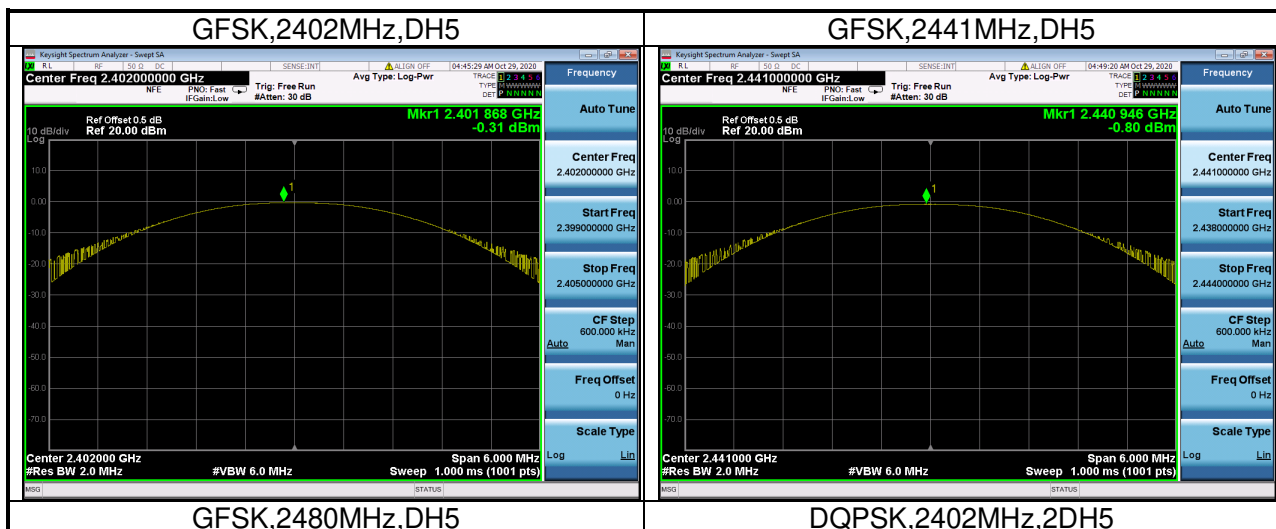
| GFSK,2402MHz,DH5 | GFSK,2441MHz,DH5 |
|---|---|

Keysight Spectrum Analyzer - Swept SA
RL RF 50 Ω DC SENSE:INT ALIGN OFF 04:45:29 AM Oct 29, 2020
Center Freq 2.402000000 GHz
NFE PNO: Fast IFGain:Low Trig: Free Run #Atten: 30 dB
Avg Type: Log-Pwr
TRACE 1 2 3 4 5 6
TYPE M WWWWW
DET P N N N N N
Frequency
Ref Offset 0.5 dB
10 dB/div Ref 20.00 dBm
Log
Mkr1 2.401 868 GHz
-0.31 dBm
10.0
0.00
-10.0
-20.0
-30.0
-40.0
-50.0
-60.0
-70.0
1
Center 2.402000 GHz
#Res BW 2.0 MHz
#VBW 6.0 MHz
Span 6.000 MHz
Sweep 1.000 ms (1001 pts)
Auto Tune
Center Freq
2.402000000 GHz
Start Freq
2.399000000 GHz
Stop Freq
2.405000000 GHz
CF Step
600.000 kHz
Auto Man
Freq Offset
0 Hz
Scale Type
Log Lin
MSG
STATUS

Keysight Spectrum Analyzer - Swept SA
RL RF 50 Ω DC SENSE:INT ALIGN OFF 04:49:20 AM Oct 29, 2020
Center Freq 2.441000000 GHz
NFE PNO: Fast IFGain:Low Trig: Free Run #Atten: 30 dB
Avg Type: Log-Pwr
TRACE 1 2 3 4 5 6
TYPE M WWWWW
DET P N N N N N
Frequency
Ref Offset 0.5 dB
10 dB/div Ref 20.00 dBm
Log
Mkr1 2.440 946 GHz
-0.80 dBm
10.0
0.00
-10.0
-20.0
-30.0
-40.0
-50.0
-60.0
-70.0
1
Center 2.441000 GHz
#Res BW 2.0 MHz
#VBW 6.0 MHz
Span 6.000 MHz
Sweep 1.000 ms (1001 pts)
Auto Tune
Center Freq
2.441000000 GHz
Start Freq
2.438000000 GHz
Stop Freq
2.444000000 GHz
CF Step
600.000 kHz
Auto Man
Freq Offset
0 Hz
Scale Type
Log Lin
MSG
STATUS

| GFSK,2480MHz,DH5 | DQPSK,2402MHz,2DH5 |
|---|---|